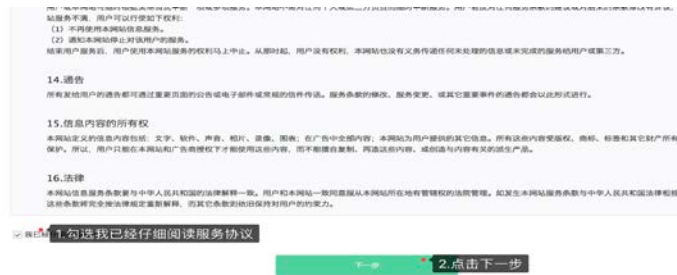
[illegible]
站服务不满，用户可以行使如下权利：
（1）不再使用本网站信息服务。
（2）通知本网站停止对该用户的服务。
结束用户服务后，用户使用本网站服务的权利马上中止。从那时起，用户没有权利，本网站也没有义务传送任何未处理的信息或未完成的服务给用户或第三方。

14.通告
所有发给用户的通告都可通过重要页面的公告或电子邮件或常规的信件传送。服务条款的修改、服务变更、或其它重要事件的通告都会以此形式进行。

15.信息内容的所有权
本网站定义的信息内容包括：文字、软件、声音、相片、录像、图表；在广告中全部内容；本网站为用户提供的其它信息。所有这些内容受版权、商标、标签和其它财产所有权法律的保护。所以，用户只能在本网站和广告商授权下才能使用这些内容，而不能擅自复制、再造这些内容、或创造与内容有关的派生产品。

16.法律
本网站信息服务条款要与中华人民共和国的法律解释一致。用户和本网站一致同意服从本网站所在地有管辖权的法院管辖。如发生本网站服务条款与中华人民共和国法律相抵触时，则这些条款将完全按法律规定重新解释，而其它条款则依旧保持对用户的约束力。

我已阅 1.勾选我已经仔细阅读服务协议

下一步 2.点击下一步